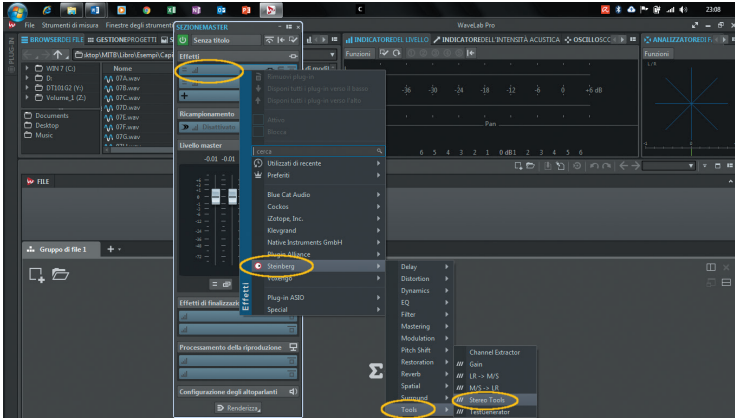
File Strumenti di misura Finestre degli strumenti
SEZIONE MASTER
WaveLab Pro
23:08
BROWSER DEI FILE
GESTIONE PROGETTI
ktop\MITB\Libro\Esempi\Cap
WIN 7 (C:)
D:
DT101G2 (Y:)
Volume_1 (Z:)
Documents
Desktop
Music
Nome
07A.wav
07B.wav
07C.wav
07D.wav
07E.wav
07F.wav
07G.wav
Senza titolo
Effetti
Ricampionamento
Disattivato
Livello master
-0.01 -0.01
Effetti di finalizzazione
Processamento della riproduzione
Configurazione degli altoparlanti
Renderizza
Rimuovi plug-in
Disponi tutti i plug-in verso il basso
Disponi tutti i plug-in verso l'alto
Attivo
Blocca
cerca
Utilizzati di recente
Preferiti
Blue Cat Audio
Cockos
iZotope, Inc.
Klevgrand
Native Instruments GmbH
Plugin Alliance
Steinberg
Voxengo
Plug-in ASIO
Special
Effetti
Delay
Distortion
Dynamics
EQ
Filter
Mastering
Modulation
Pitch Shift
Restoration
Reverb
Spatial
Surround
Tools
Channel Extractor
Gain
LR -> M/S
M/S -> LR
Stereo Tools
TestGenerator
INDICATORE DEL LIVELLO
INDICATORE DELL'INTENSITÀ ACUSTICA
OSCILLOSCO
ANALIZZATORE DI F
Funzioni
-36 -30 -24 -18 -12 -6 0 +6 dB
Pan
6 5 4 3 2 1 0 dB 1 2 3 4 5 6
FILE
Gruppo di file 1